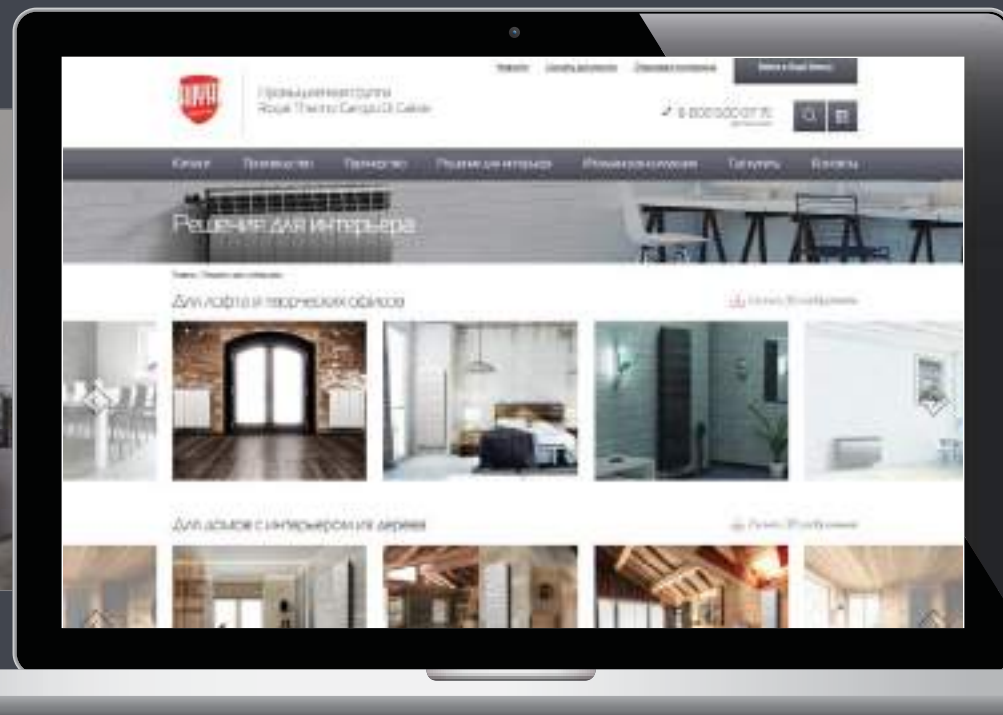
Промышленная группа
Royal Thermo Gruppo Di Calore

8 800 500 07 75

Каталог Производство Партнерство Решения для интерьера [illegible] Сертификаты Контакты

Решения для интерьера

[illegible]

Для лофта и творческих офисов

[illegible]

Для домов с интерьером из дерева

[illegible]